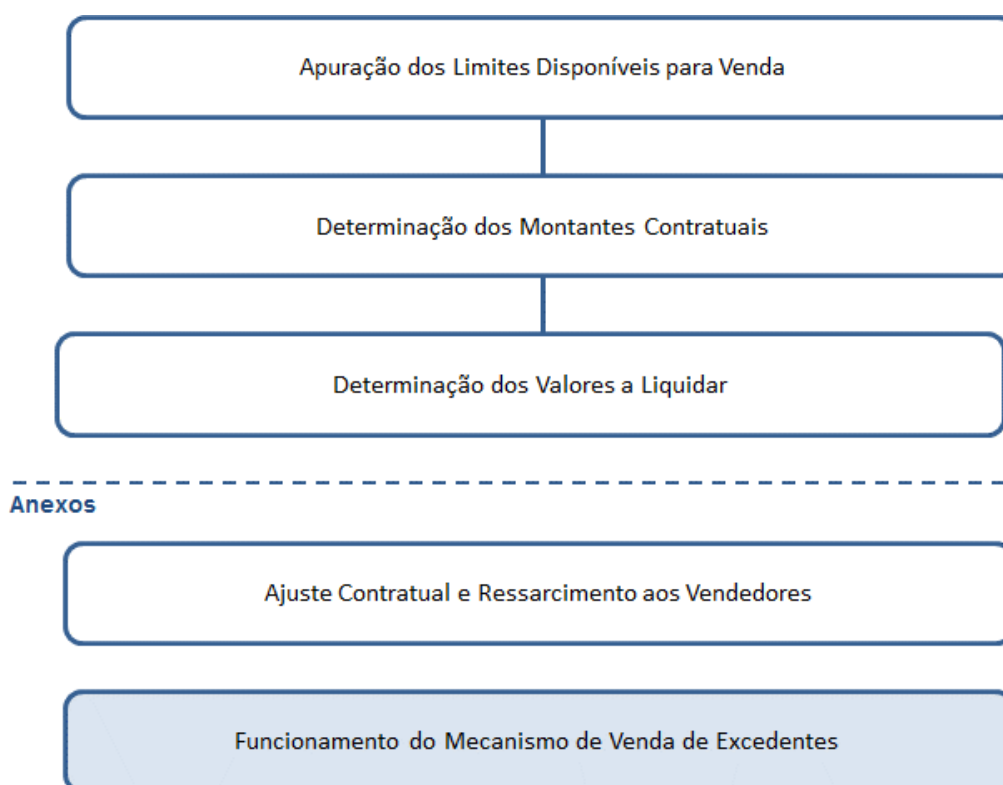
Apuração dos Limites Disponíveis para Venda

Determinação dos Montantes Contratuais

Determinação dos Valores a Liquidar

Anexos

Ajuste Contratual e Ressarcimento aos Vendedores

Funcionamento do Mecanismo de Venda de Excedentes